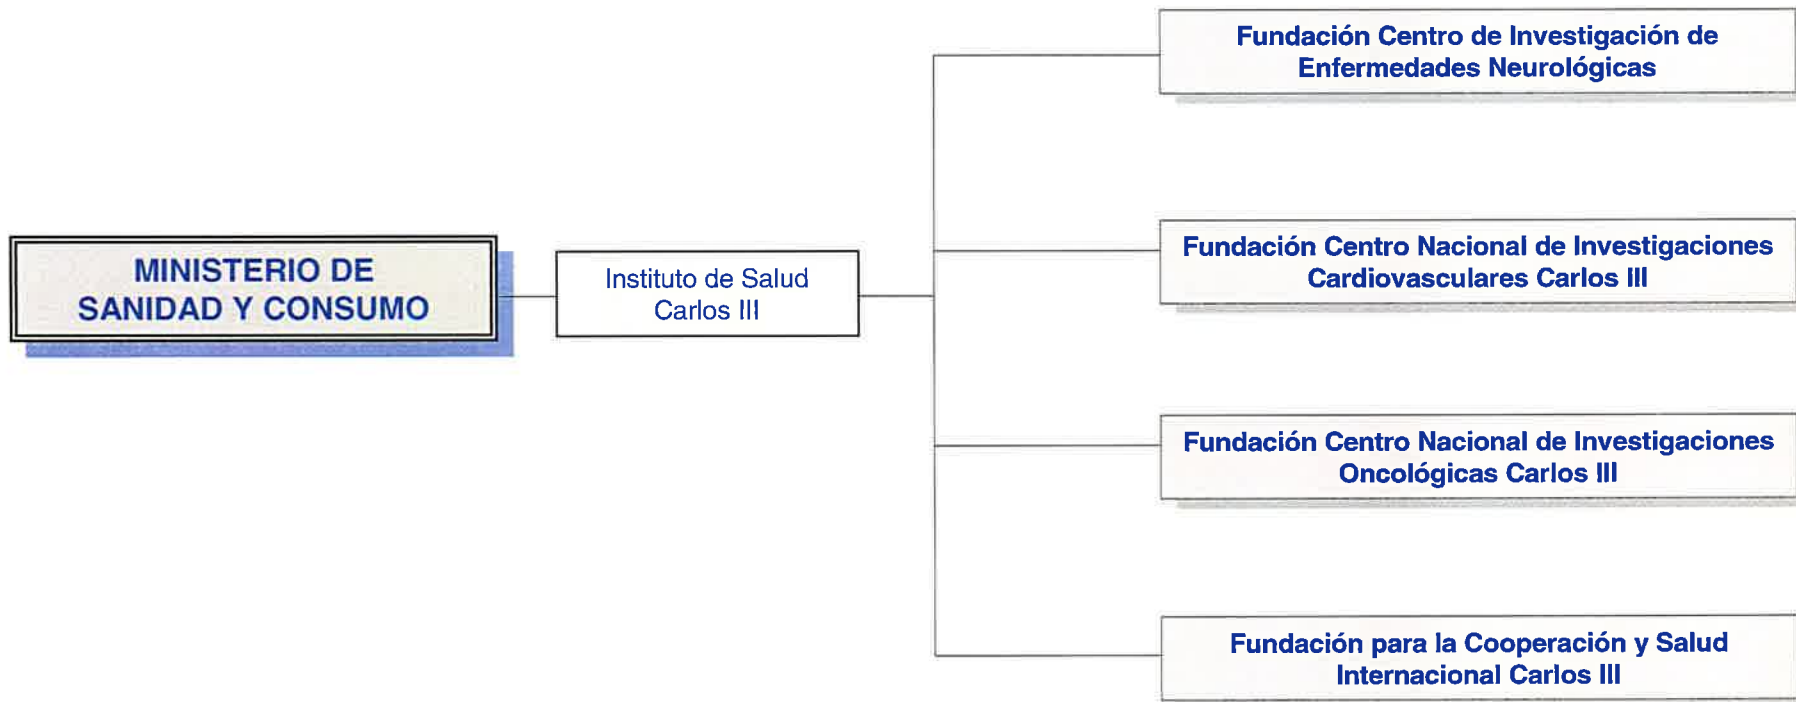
MINISTERIO DE SANIDAD Y CONSUMO

Instituto de Salud Carlos III

Fundación Centro de Investigación de Enfermedades Neurológicas

Fundación Centro Nacional de Investigaciones Cardiovasculares Carlos III

Fundación Centro Nacional de Investigaciones Oncológicas Carlos III

Fundación para la Cooperación y Salud Internacional Carlos III